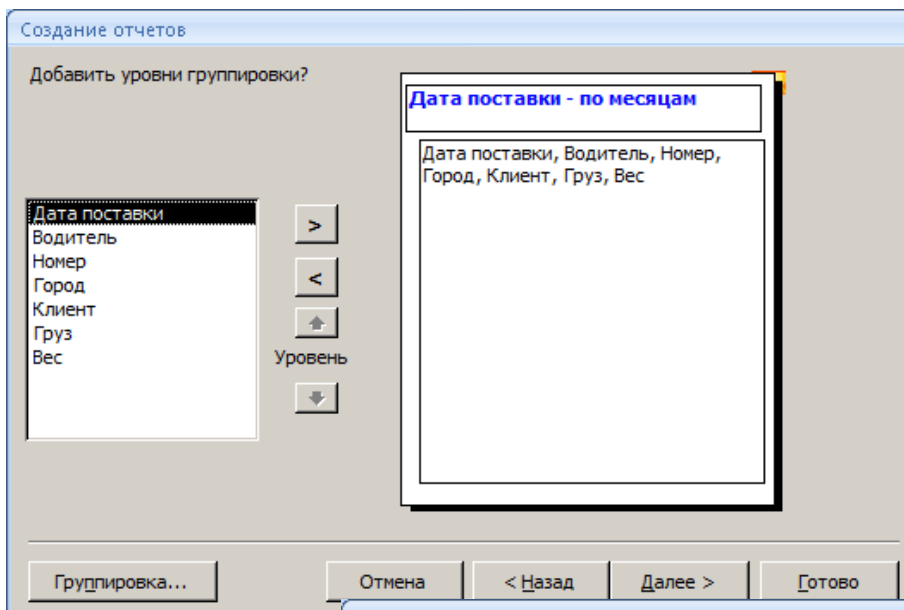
Создание отчетов

Добавить уровни группировки?

Дата поставки
Водитель
Номер
Город
Клиент
Груз
Вес

>

<

Уровень

Дата поставки - по месяцам

Дата поставки, Водитель, Номер, Город, Клиент, Груз, Вес

Группировка...

Отмена

< Назад

Далее >

Готово